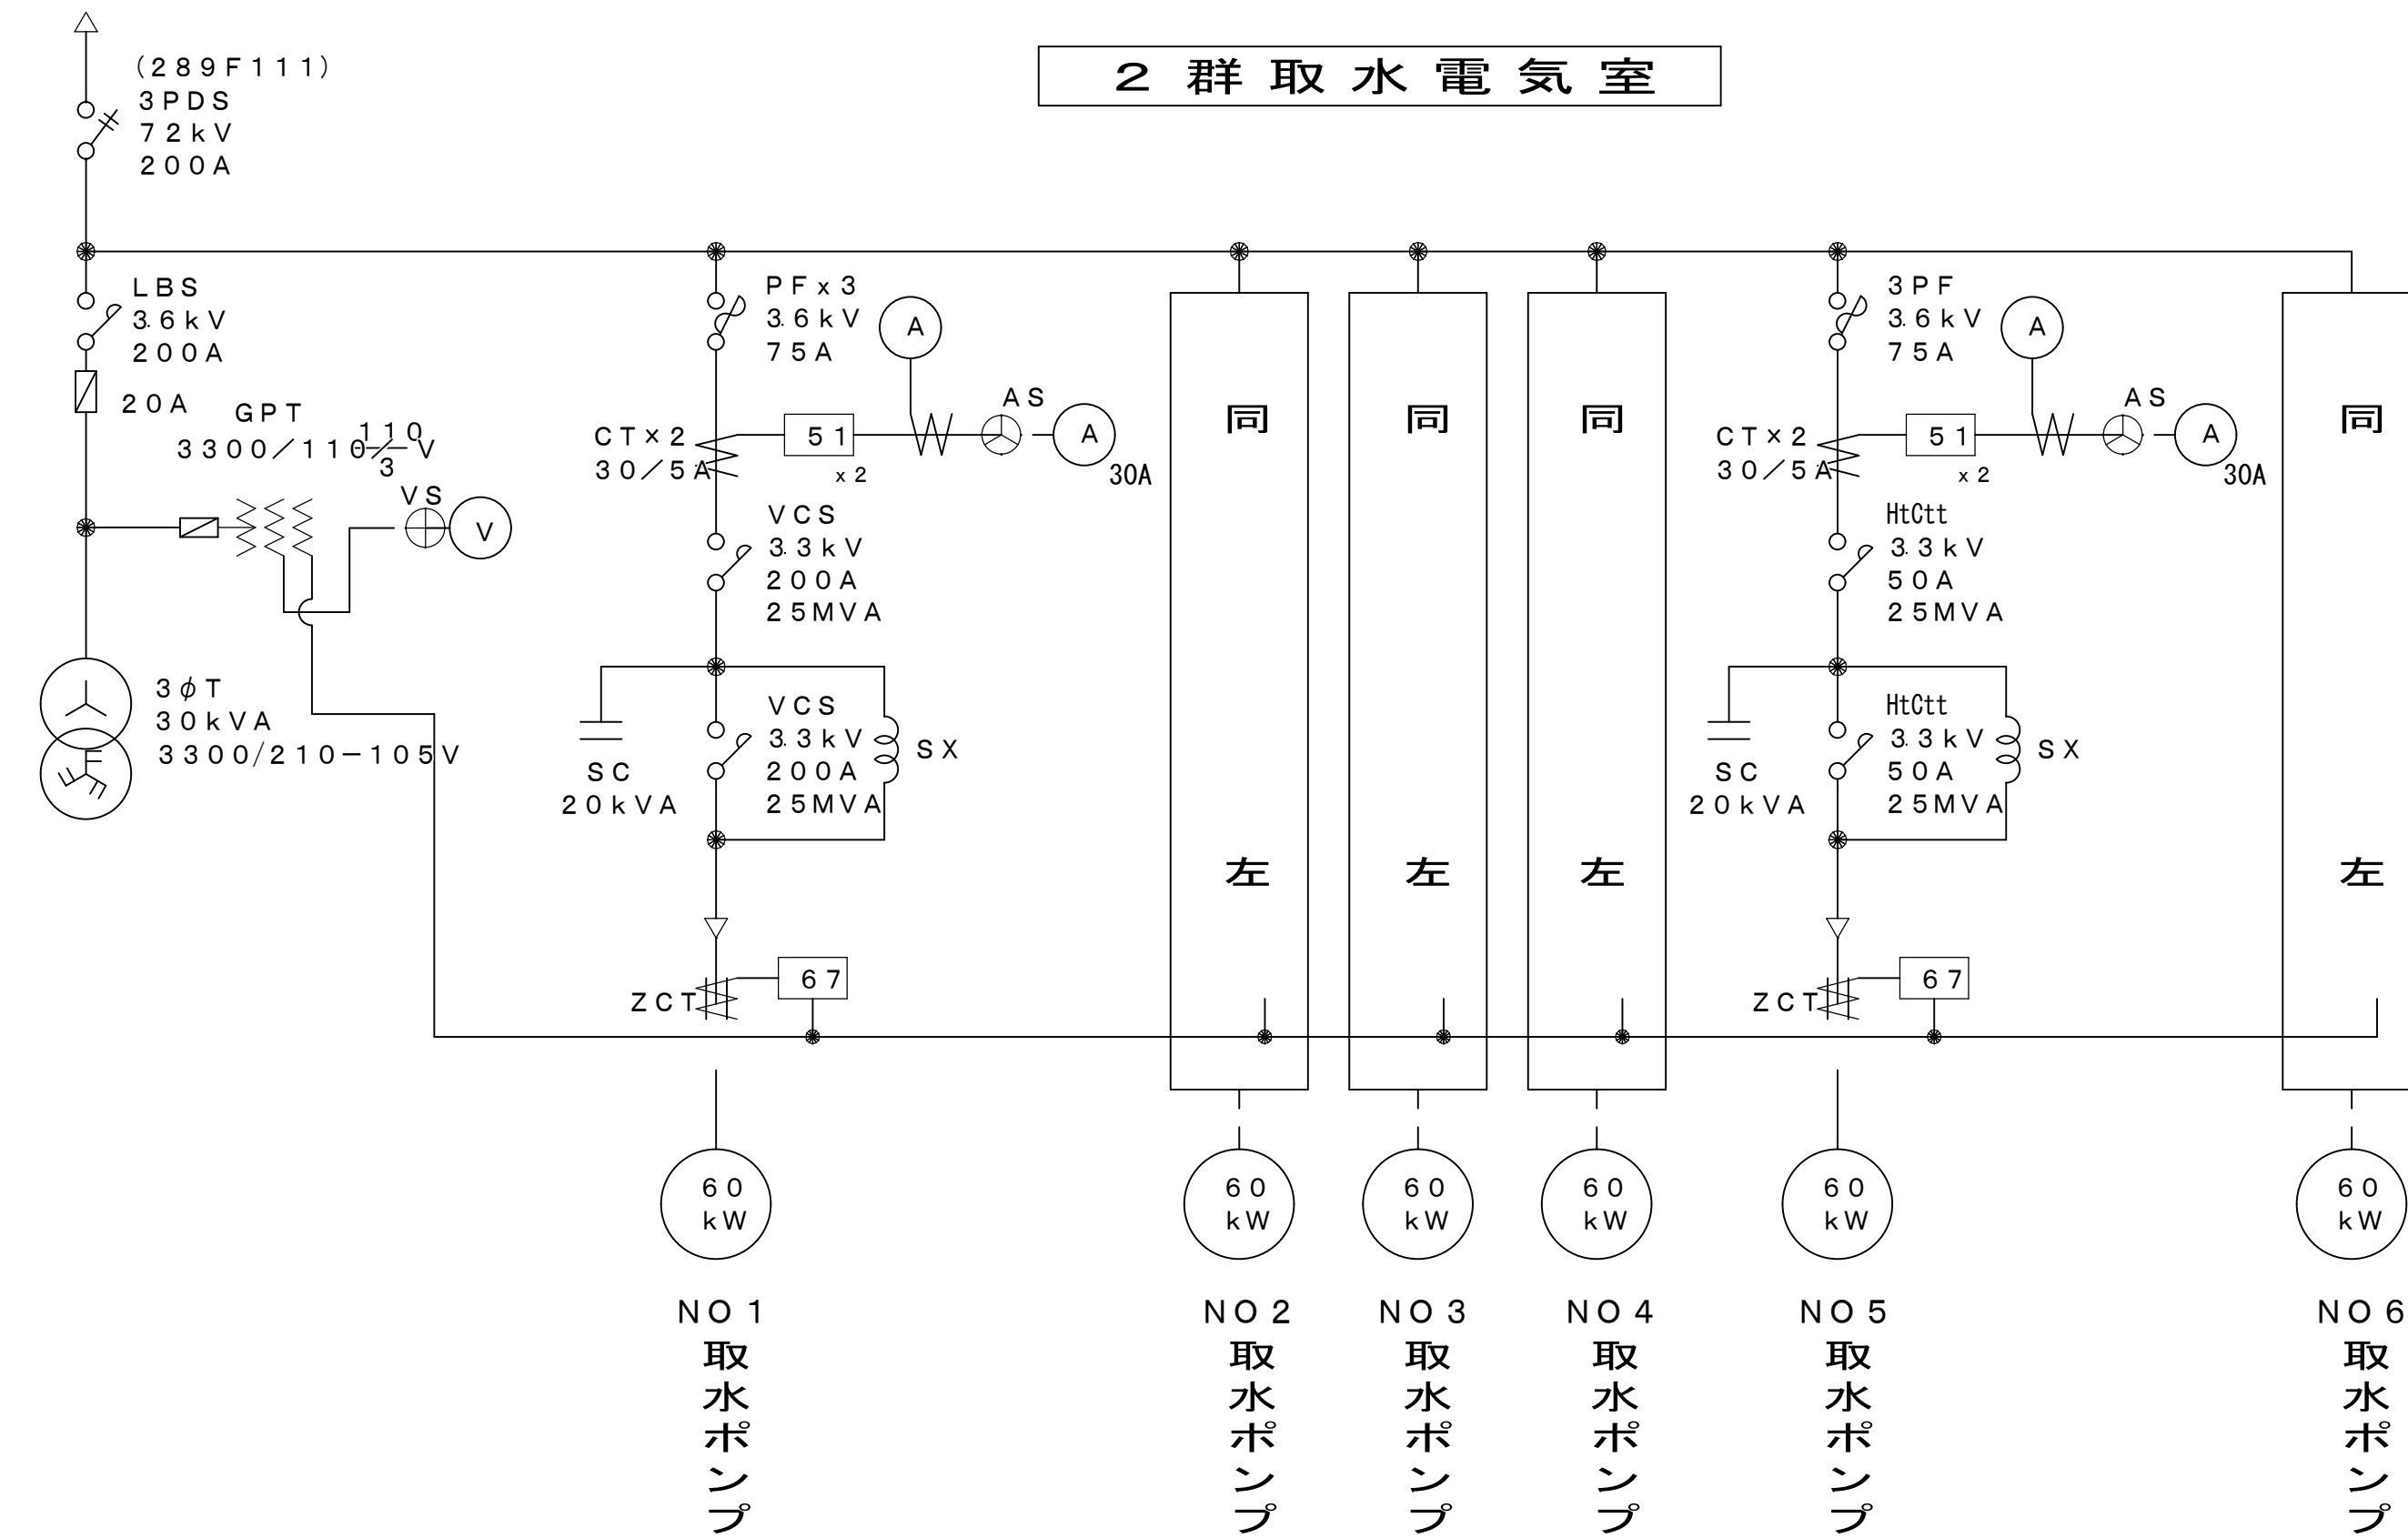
２群取水電気室

（289F111）
3PDS
72kV
200A

LBS
3.6kV
200A

20A

GPT
3300／110／$\frac{110}{3}$V

VS

V

3φT
30kVA
3300/210−105V

PF x 3
3.6kV
75A

A

CT×2
30／5A

51
x 2

AS

A
30A

VCS
3.3kV
200A
25MVA

SC
20kVA

VCS
3.3kV
200A
25MVA

SX

ZCT

67

60
kW

NO 1
取水ポンプ

同

左

60
kW

NO 2
取水ポンプ

同

左

60
kW

NO 3
取水ポンプ

同

左

60
kW

NO 4
取水ポンプ

3PF
3.6kV
75A

A

CT×2
30／5A

51
x 2

AS

A
30A

HtCtt
3.3kV
50A
25MVA

SC
20kVA

HtCtt
3.3kV
50A
25MVA

SX

ZCT

67

60
kW

NO 5
取水ポンプ

同

左

60
kW

NO 6
取水ポンプ